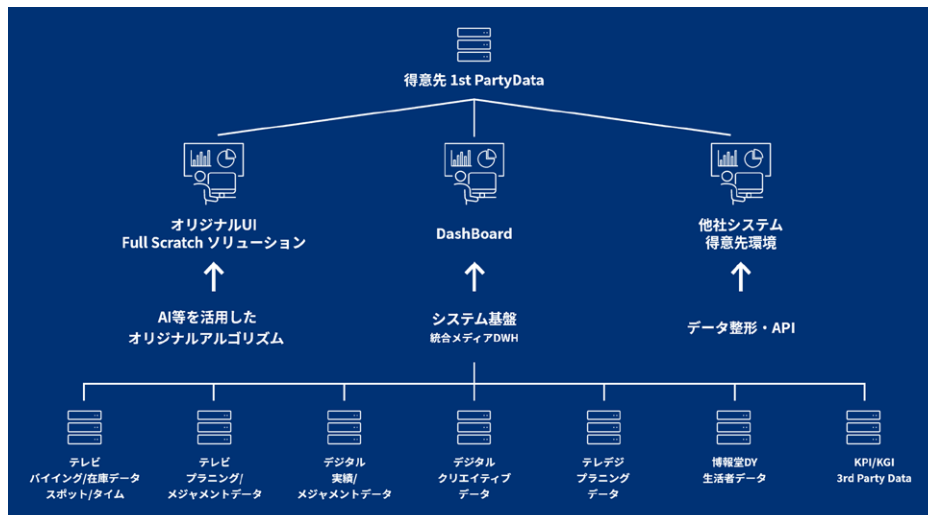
得意先 1st PartyData

オリジナルUI
Full Scratch ソリューション

DashBoard

他社システム
得意先環境

AI等を活用した
オリジナルアルゴリズム

システム基盤
統合メディアDWH

データ整形・API

テレビ
バイイング/在庫データ
スポット/タイム

テレビ
プランニング/
メジャメントデータ

デジタル
実績/
メジャメントデータ

デジタル
クリエイティブ
データ

テレデジ
プランニング
データ

博報堂DY
生活者データ

KPI/KGI
3rd Party Data